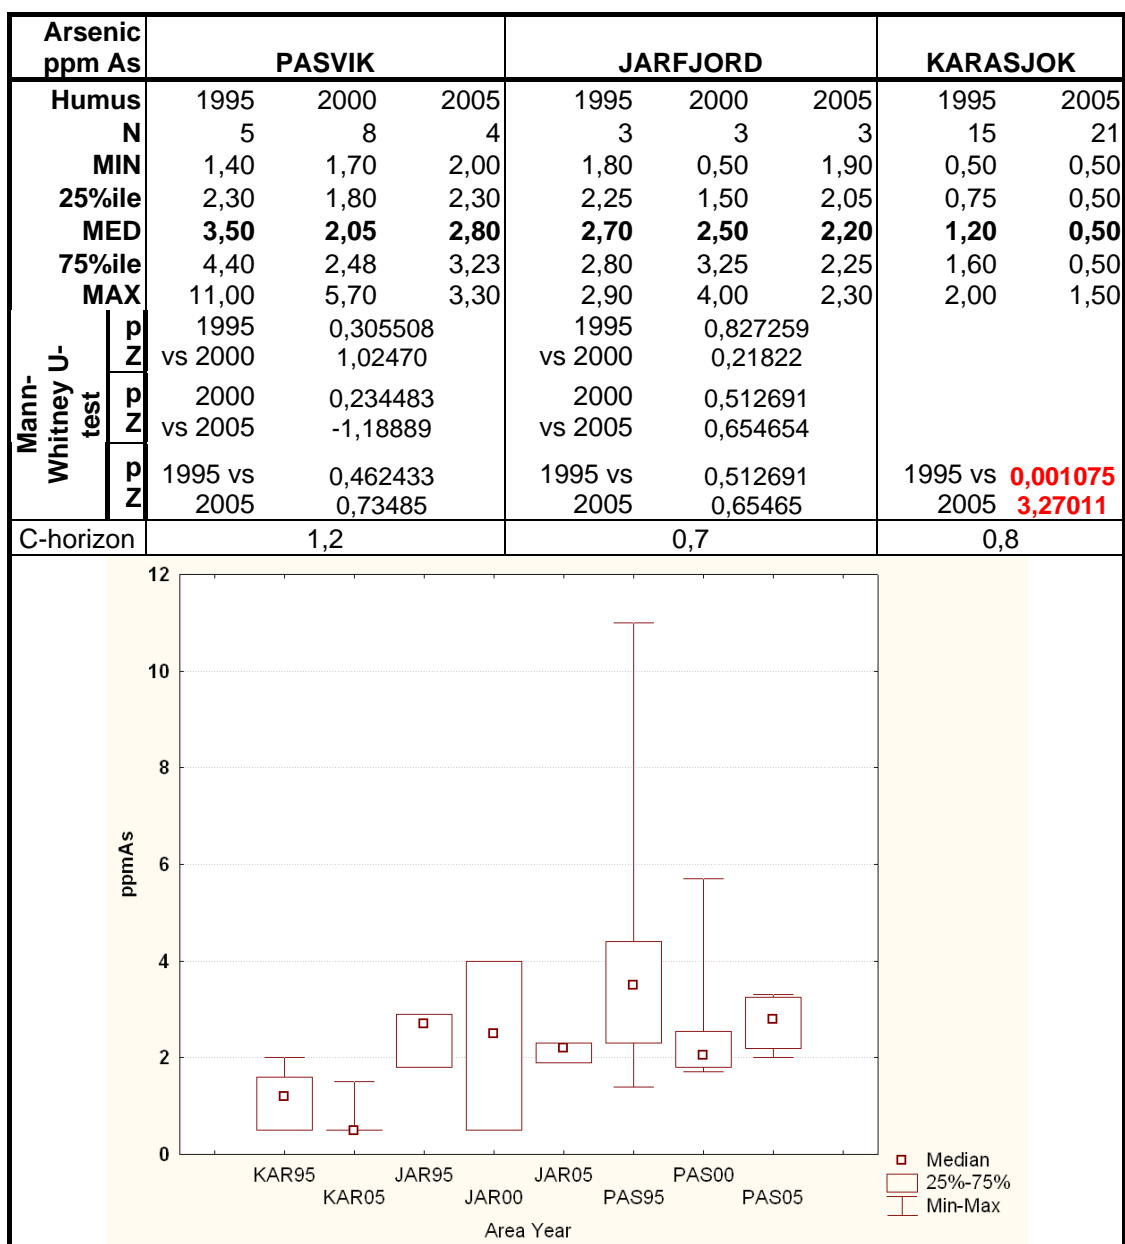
| Arsenic ppm As | PASVIK | | | JARFJORD | | | KARASJOK | |
|---|---|---|---|---|---|---|---|---|
| Humus | 1995 | 2000 | 2005 | 1995 | 2000 | 2005 | 1995 | 2005 |
| N | 5 | 8 | 4 | 3 | 3 | 3 | 15 | 21 |
| MIN | 1,40 | 1,70 | 2,00 | 1,80 | 0,50 | 1,90 | 0,50 | 0,50 |
| 25%ile | 2,30 | 1,80 | 2,30 | 2,25 | 1,50 | 2,05 | 0,75 | 0,50 |
| MED | 3,50 | 2,05 | 2,80 | 2,70 | 2,50 | 2,20 | 1,20 | 0,50 |
| 75%ile | 4,40 | 2,48 | 3,23 | 2,80 | 3,25 | 2,25 | 1,60 | 0,50 |
| MAX | 11,00 | 5,70 | 3,30 | 2,90 | 4,00 | 2,30 | 2,00 | 1,50 |
| Mann-Whitney U-test p Z | 1995 vs 2000 | 0,305508 1,02470 | | 1995 vs 2000 | 0,827259 0,21822 | | | |
| p Z | 2000 vs 2005 | 0,234483 -1,18889 | | 2000 vs 2005 | 0,512691 0,654654 | | | |
| p Z | 1995 vs 2005 | 0,462433 0,73485 | | 1995 vs 2005 | 0,512691 0,65465 | | 1995 vs 2005 | 0,001075 3,27011 |
| C-horizon | 1,2 | | | 0,7 | | | 0,8 | |

12
10
8
6
4
2
0
ppmAs
KAR95 KAR05 JAR95 JAR00 JAR05 PAS95 PAS00 PAS05
Area Year
Median
25%-75%
Min-Max